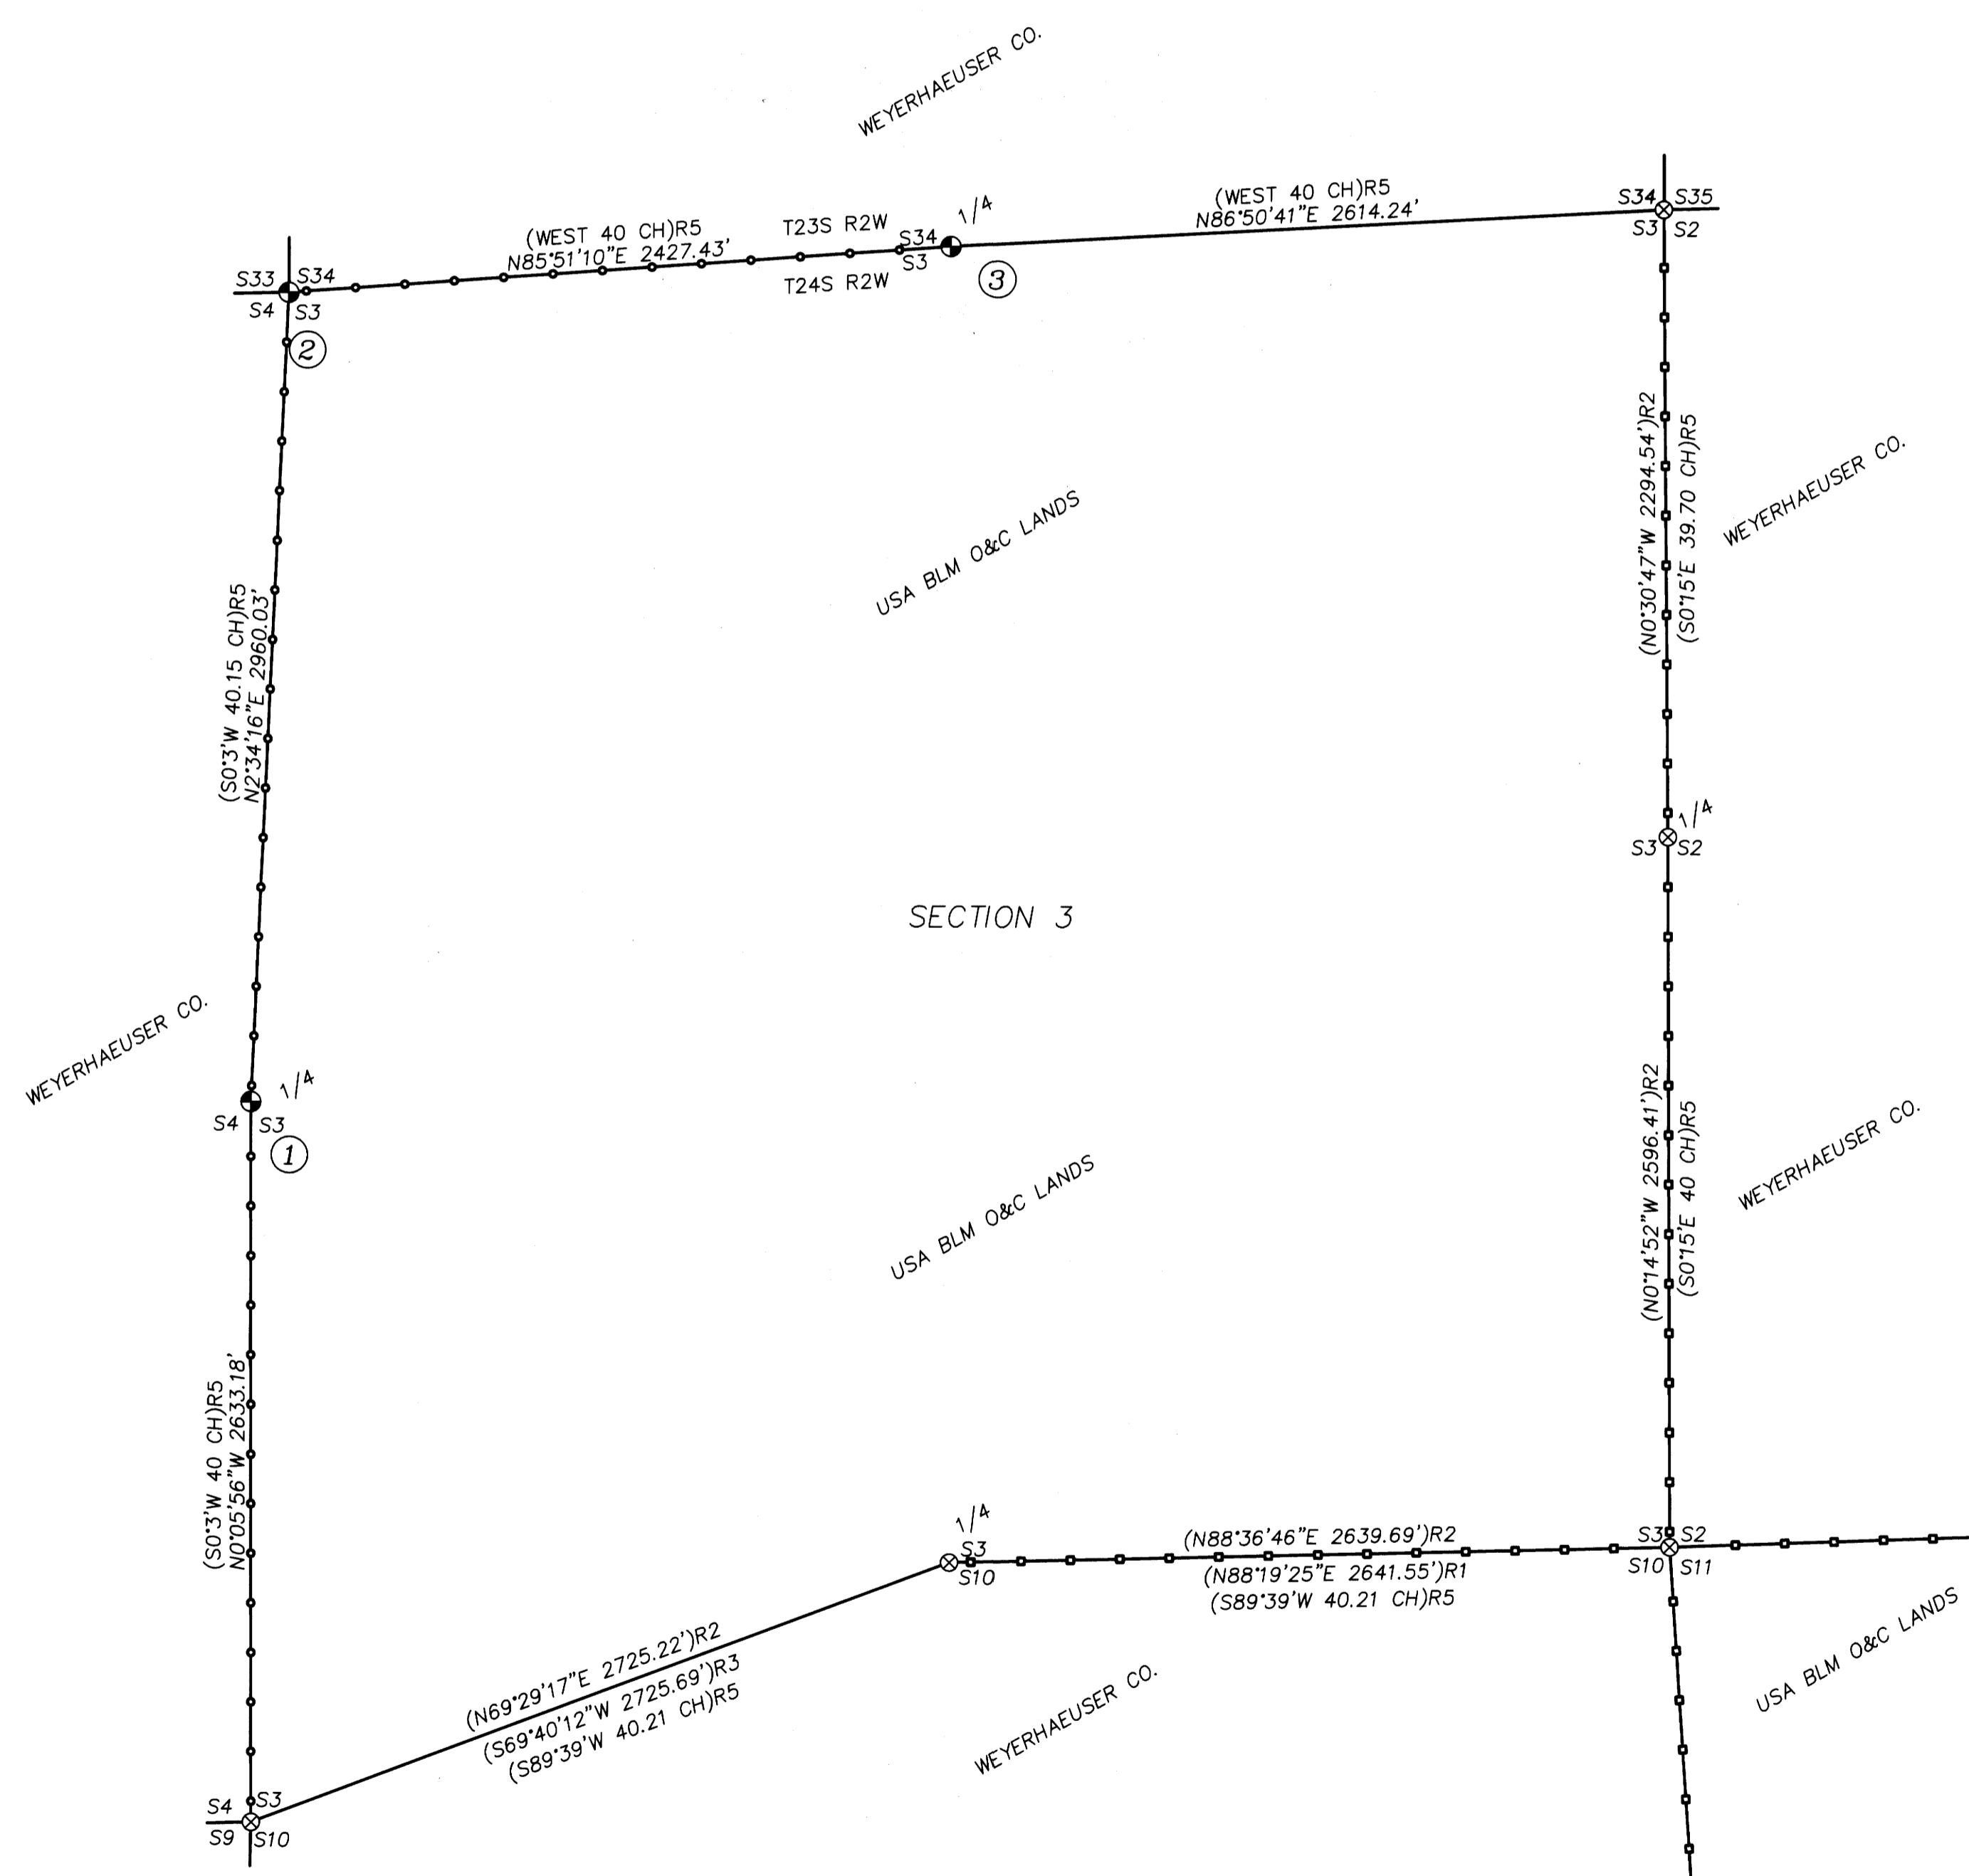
WEYERHAEUSER CO.

(WEST 40 CH)R5
N85°51'10"E 2427.43'

T23S R2W
T24S R2W

S34
S3
1/4
3

(WEST 40 CH)R5
N86°50'41"E 2614.24'

S34 S35
S3 S2

S33 S34
S4 S3
2

(S0°3'W 40.15 CH)R5
N2°34'16"E 2960.03'

USA BLM O&C LANDS

(N0°30'47"W 2294.54')R2
(S0°15'E 39.70 CH)R5

WEYERHAEUSER CO.

1/4
S3 S2

SECTION 3

WEYERHAEUSER CO.

1/4
S4 S3
1

USA BLM O&C LANDS

(N0°14'52"W 2596.41')R2
(S0°15'E 40 CH)R5

WEYERHAEUSER CO.

(S0°3'W 40 CH)R5
N0°05'56"W 2633.18'

1/4
S3
S10

(N88°36'46"E 2639.69')R2
(N88°19'25"E 2641.55')R1
(S89°39'W 40.21 CH)R5

S3 S2
S10 S11

(N69°29'17"E 2725.22')R2
(S69°40'12"W 2725.69')R3
(S89°39'W 40.21 CH)R5

WEYERHAEUSER CO.

USA BLM O&C LANDS

S4 S3
S9 S10